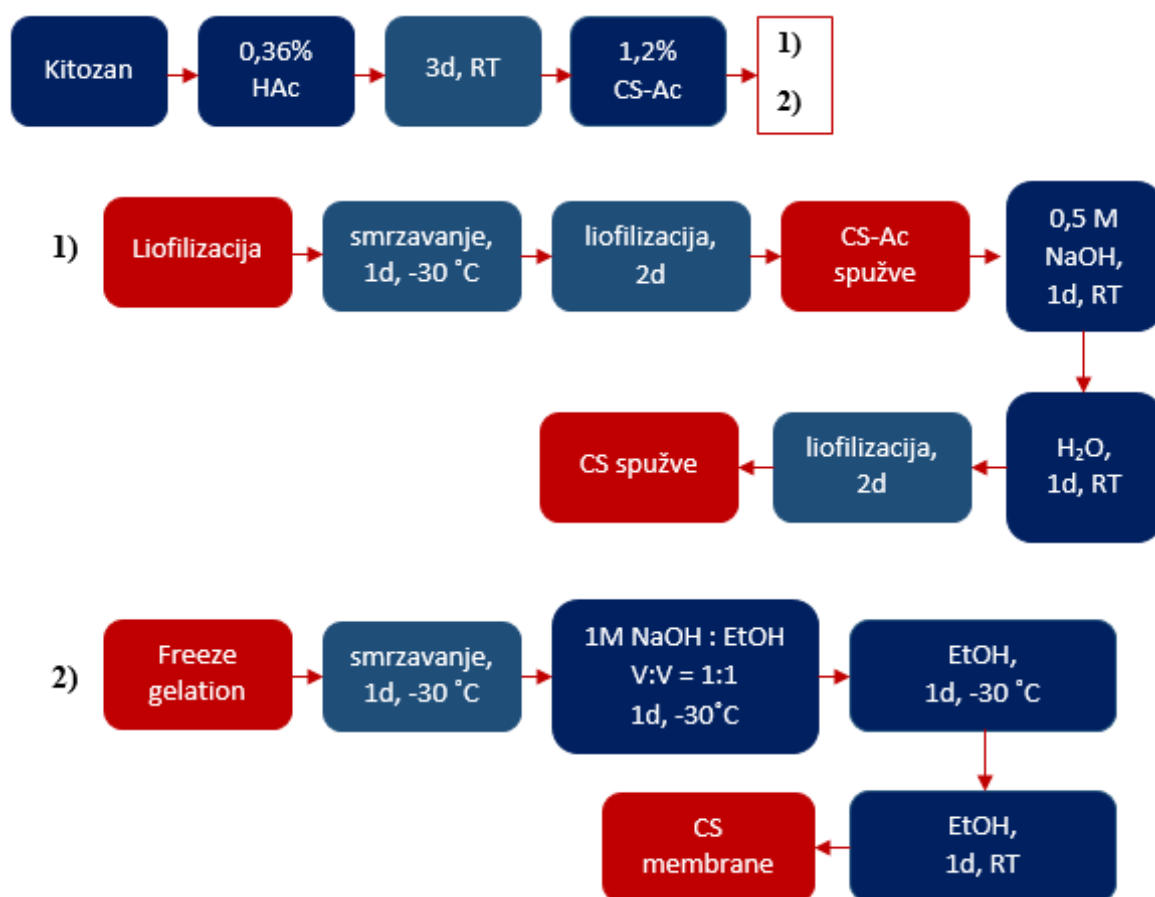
Kitozan

0,36% HAc

3d, RT

1,2% CS-Ac

1)

2)

1)

Liofilizacija

smrzavanje, 1d, -30 ˚C

liofilizacija, 2d

CS-Ac spužve

0,5 M NaOH, 1d, RT

$H_2O$, 1d, RT

liofilizacija, 2d

CS spužve

2)

Freeze gelation

smrzavanje, 1d, -30 ˚C

1M NaOH : EtOH V:V = 1:1 1d, -30˚C

EtOH, 1d, -30 ˚C

EtOH, 1d, RT

CS membrane